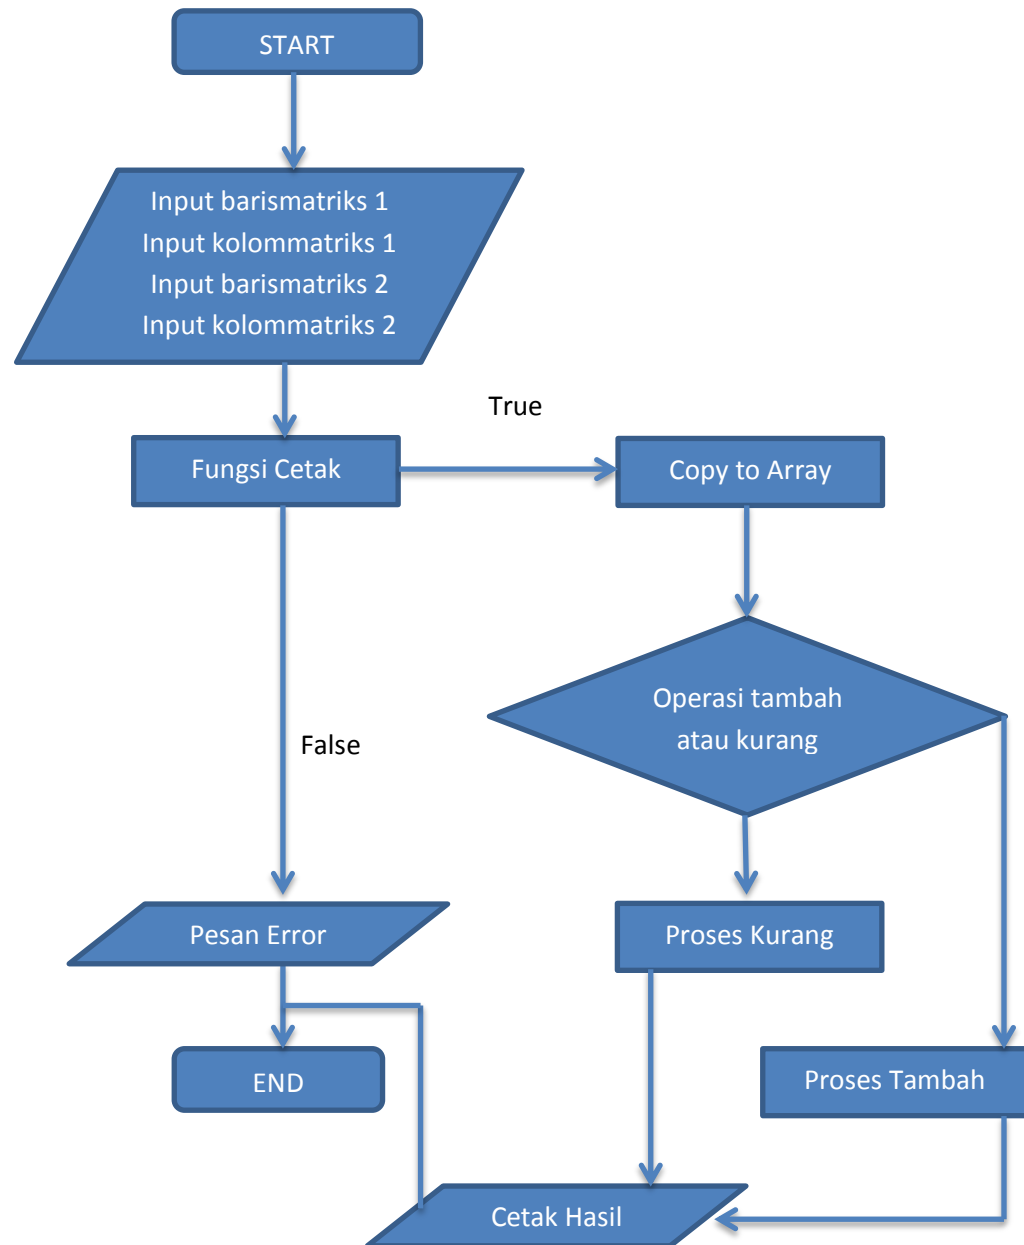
START

Input barismatriks 1
Input kolommatriks 1
Input barismatriks 2
Input kolommatriks 2

True

Fungsi Cetak

Copy to Array

Operasi tambah atau kurang

False

Pesan Error

Proses Kurang

END

Proses Tambah

Cetak Hasil